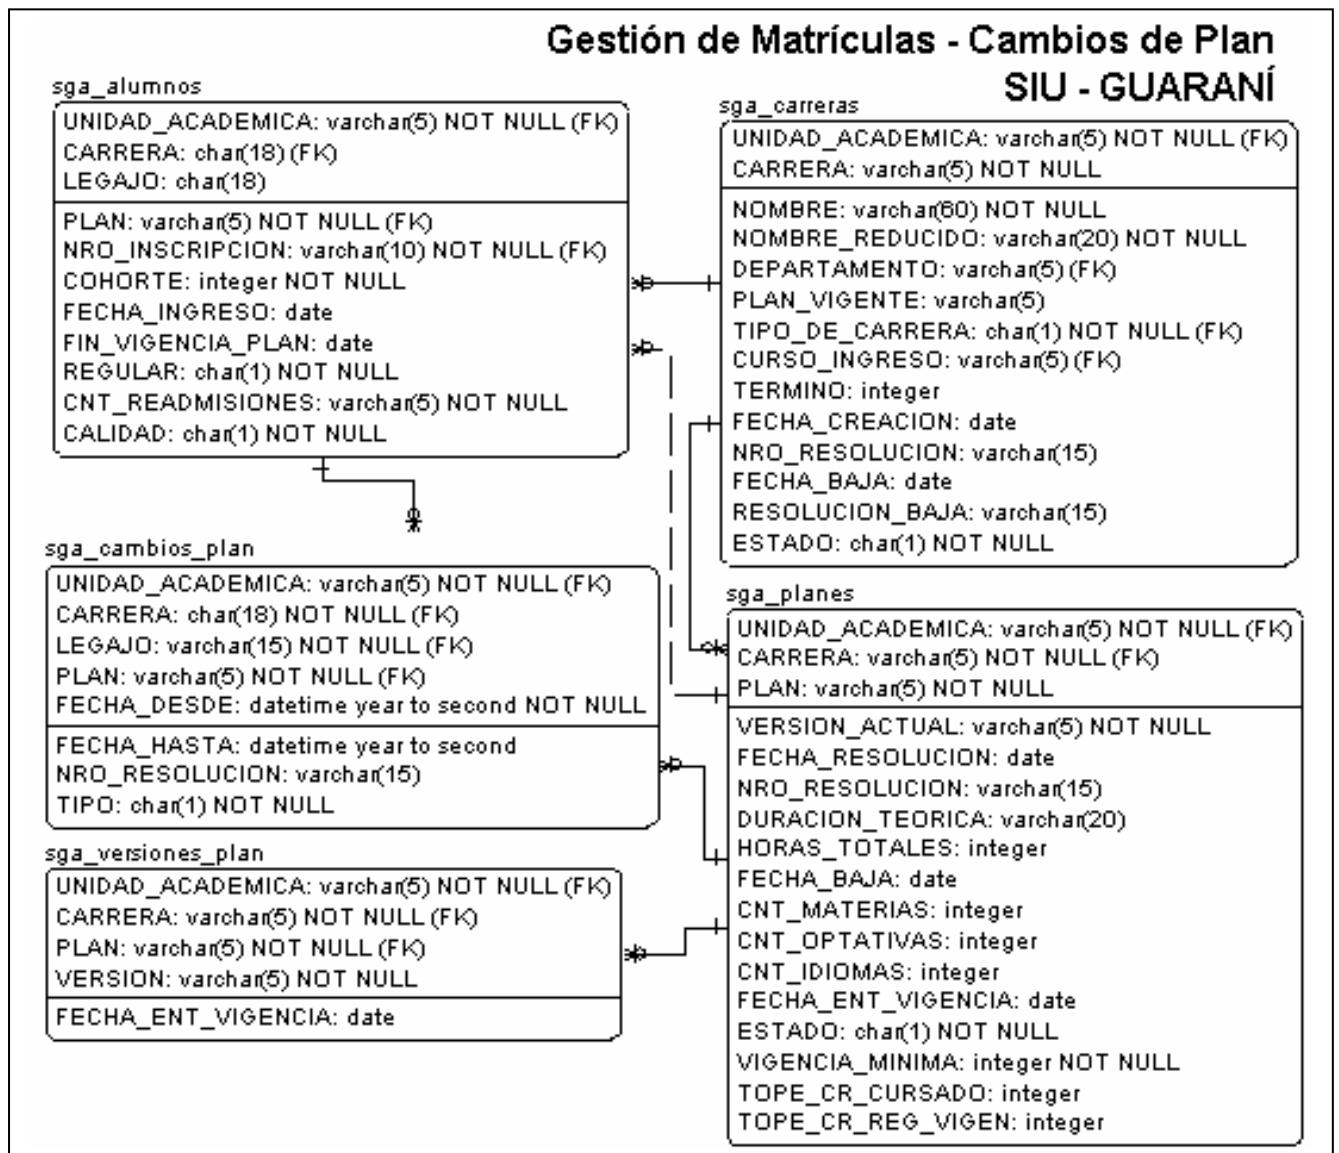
Gestión de Matrículas - Cambios de Plan
SIU - GUARANÍ

sga_alumnos
UNIDAD_ACADEMICA: varchar(5) NOT NULL (FK)
CARRERA: char(18) (FK)
LEGAJO: char(18)
PLAN: varchar(5) NOT NULL (FK)
NRO_INSCRIPCION: varchar(10) NOT NULL (FK)
COHORTE: integer NOT NULL
FECHA_INGRESO: date
FIN_VIGENCIA_PLAN: date
REGULAR: char(1) NOT NULL
CNT_READMISIONES: varchar(5) NOT NULL
CALIDAD: char(1) NOT NULL

sga_carreras
UNIDAD_ACADEMICA: varchar(5) NOT NULL (FK)
CARRERA: varchar(5) NOT NULL
NOMBRE: varchar(60) NOT NULL
NOMBRE_REDUCIDO: varchar(20) NOT NULL
DEPARTAMENTO: varchar(5) (FK)
PLAN_VIGENTE: varchar(5)
TIPO_DE_CARRERA: char(1) NOT NULL (FK)
CURSO_INGRESO: varchar(5) (FK)
TERMINO: integer
FECHA_CREACION: date
NRO_RESOLUCION: varchar(15)
FECHA_BAJA: date
RESOLUCION_BAJA: varchar(15)
ESTADO: char(1) NOT NULL

sga_cambios_plan
UNIDAD_ACADEMICA: varchar(5) NOT NULL (FK)
CARRERA: char(18) NOT NULL (FK)
LEGAJO: varchar(15) NOT NULL (FK)
PLAN: varchar(5) NOT NULL (FK)
FECHA_DESDE: datetime year to second NOT NULL
FECHA_HASTA: datetime year to second
NRO_RESOLUCION: varchar(15)
TIPO: char(1) NOT NULL

sga_planes
UNIDAD_ACADEMICA: varchar(5) NOT NULL (FK)
CARRERA: varchar(5) NOT NULL (FK)
PLAN: varchar(5) NOT NULL
VERSION_ACTUAL: varchar(5) NOT NULL
FECHA_RESOLUCION: date
NRO_RESOLUCION: varchar(15)
DURACION_TEORICA: varchar(20)
HORAS_TOTALES: integer
FECHA_BAJA: date
CNT_MATERIAS: integer
CNT_OPTATIVAS: integer
CNT_IDIOMAS: integer
FECHA_ENT_VIGENCIA: date
ESTADO: char(1) NOT NULL
VIGENCIA_MINIMA: integer NOT NULL
TOPE_CR_CURSADO: integer
TOPE_CR_REG_VIGEN: integer

sga_versiones_plan
UNIDAD_ACADEMICA: varchar(5) NOT NULL (FK)
CARRERA: varchar(5) NOT NULL (FK)
PLAN: varchar(5) NOT NULL (FK)
VERSION: varchar(5) NOT NULL
FECHA_ENT_VIGENCIA: date